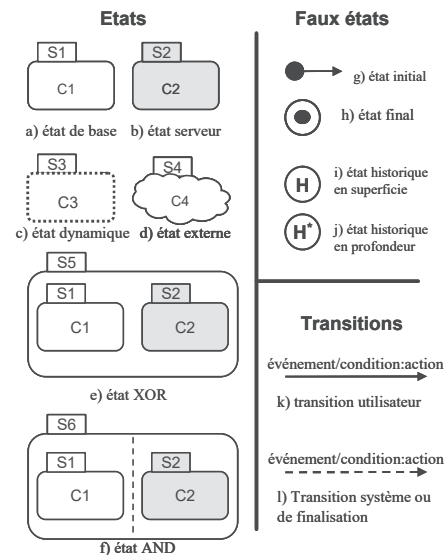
Etats

S1
C1
a) état de base

S2
C2
b) état serveur

S3
C3
c) état dynamique

S4
C4
d) état externe

S5
S1
C1
S2
C2
e) état XOR

S6
S1
C1
S2
C2
f) état AND

Faux états

g) état initial

h) état final

H
i) état historique en superficie

H*
j) état historique en profondeur

Transitions

événement/condition:action
k) transition utilisateur

événement/condition:action
l) Transition système ou de finalisation